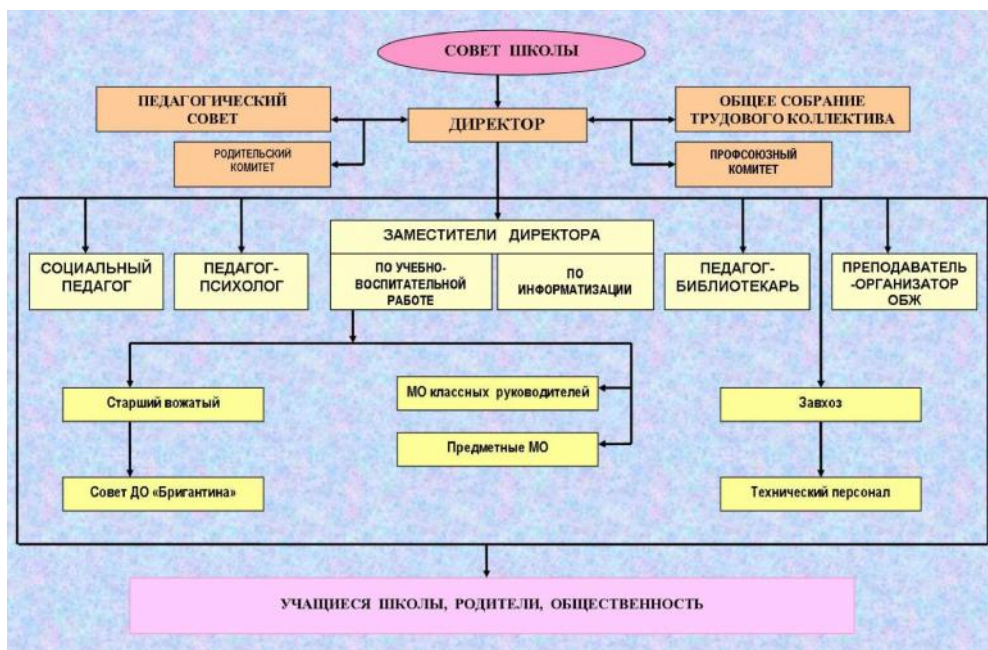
СОВЕТ ШКОЛЫ

ПЕДАГОГИЧЕСКИЙ СОВЕТ

ДИРЕКТОР

ОБЩЕЕ СОБРАНИЕ ТРУДОВОГО КОЛЛЕКТИВА

РОДИТЕЛЬСКИЙ КОМИТЕТ

ПРОФСОЮЗНЫЙ КОМИТЕТ

ЗАМЕСТИТЕЛИ ДИРЕКТОРА

ПО УЧЕБНО-ВОСПИТАТЕЛЬНОЙ РАБОТЕ

ПО ИНФОРМАТИЗАЦИИ

СОЦИАЛЬНЫЙ ПЕДАГОГ

ПЕДАГОГ-ПСИХОЛОГ

ПЕДАГОГ-БИБЛИОТЕКАРЬ

ПРЕПОДАВАТЕЛЬ-ОРГАНИЗАТОР ОБЖ

Старший вожатый

МО классных руководителей

Завхоз

Предметные МО

Совет ДО «Бригантина»

Технический персонал

УЧАЩИЕСЯ ШКОЛЫ, РОДИТЕЛИ, ОБЩЕСТВЕННОСТЬ